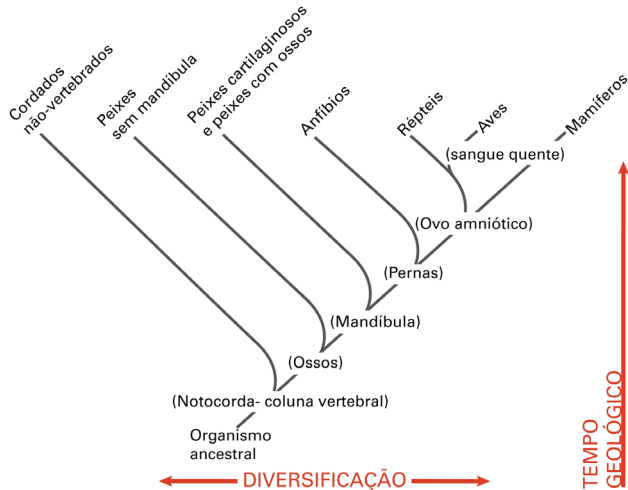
Cordados não-vertebrados

Peixes sem mandíbula

Peixes cartilaginosos e peixes com ossos

Anfíbios

Répteis

Aves

Mamíferos

(sangue quente)

(Ovo amniótico)

(Pernas)

(Mandíbula)

(Ossos)

(Notocorda- coluna vertebral)

Organismo ancestral

DIVERSIFICAÇÃO

TEMPO GEOLÓGICO